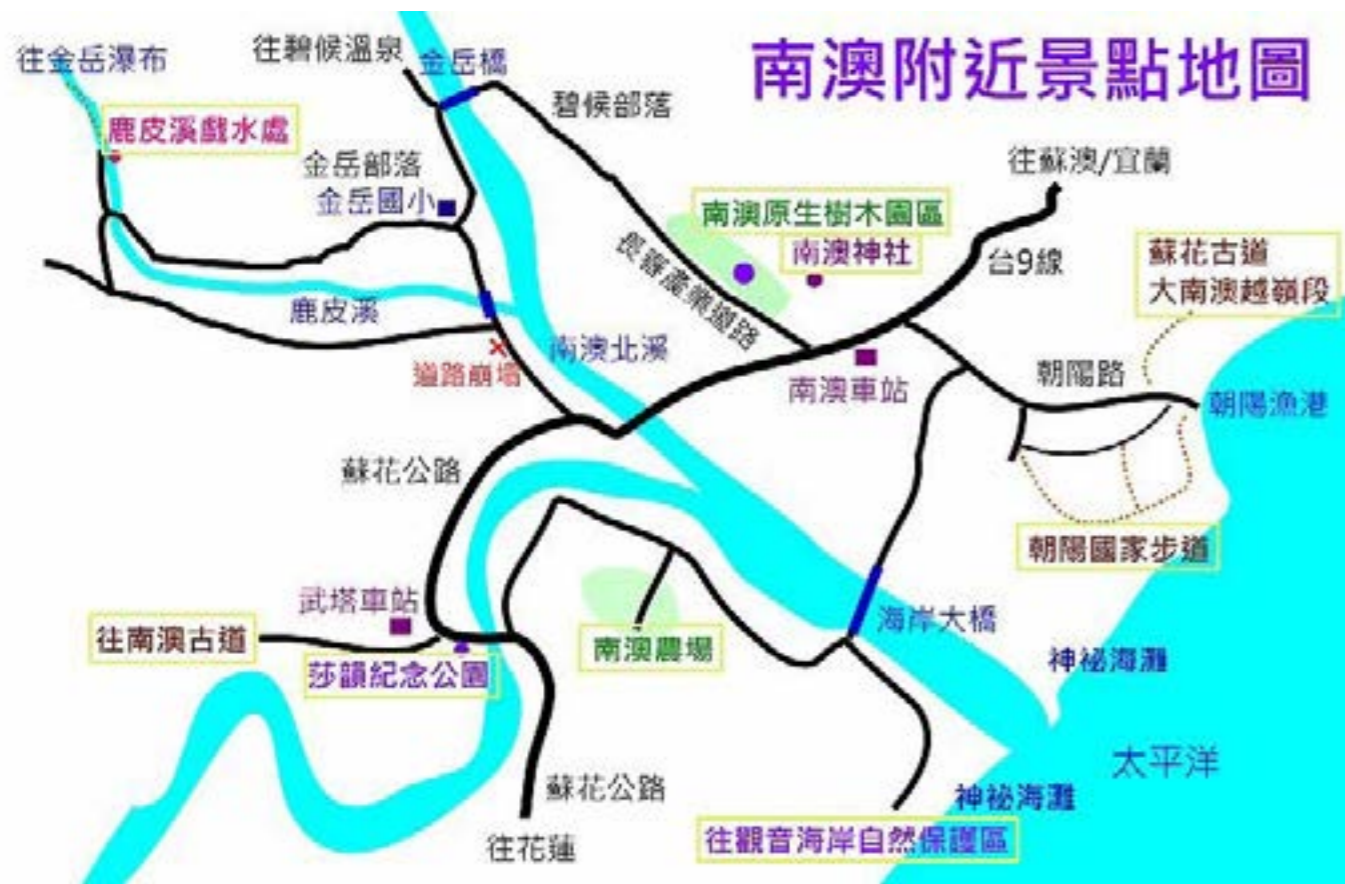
南澳附近景點地圖

往金岳瀑布
往碧候溫泉
金岳橋
碧候部落
鹿皮溪戲水處
金岳部落
金岳國小
往蘇澳/宜蘭
南澳原生樹木園區
南澳神社
長善產業道路
台9線
蘇花古道
大南澳越嶺段
鹿皮溪
道路崩塌
南澳北溪
南澳車站
朝陽路
朝陽漁港
蘇花公路
朝陽國家步道
武塔車站
往南澳古道
南澳農場
海岸大橋
莎韻紀念公園
神祕海灘
太平洋
蘇花公路
神祕海灘
往花蓮
往觀音海岸自然保護區